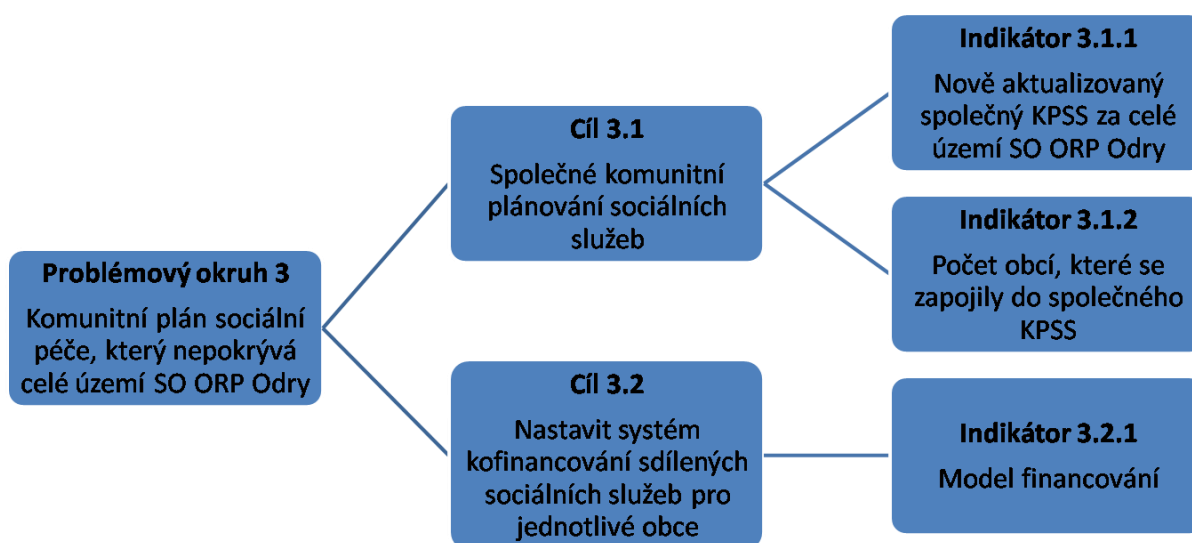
Problémový okruh 3

Komunitní plán sociální péče, který nepokrývá celé území SO ORP Odry

Cíl 3.1

Společné komunitní plánování sociálních služeb

Indikátor 3.1.1

Nově aktualizovaný společný KPSS za celé území SO ORP Odry

Indikátor 3.1.2

Počet obcí, které se zapojily do společného KPSS

Cíl 3.2

Nastavit systém kofinancování sdílených sociálních služeb pro jednotlivé obce

Indikátor 3.2.1

Model financování